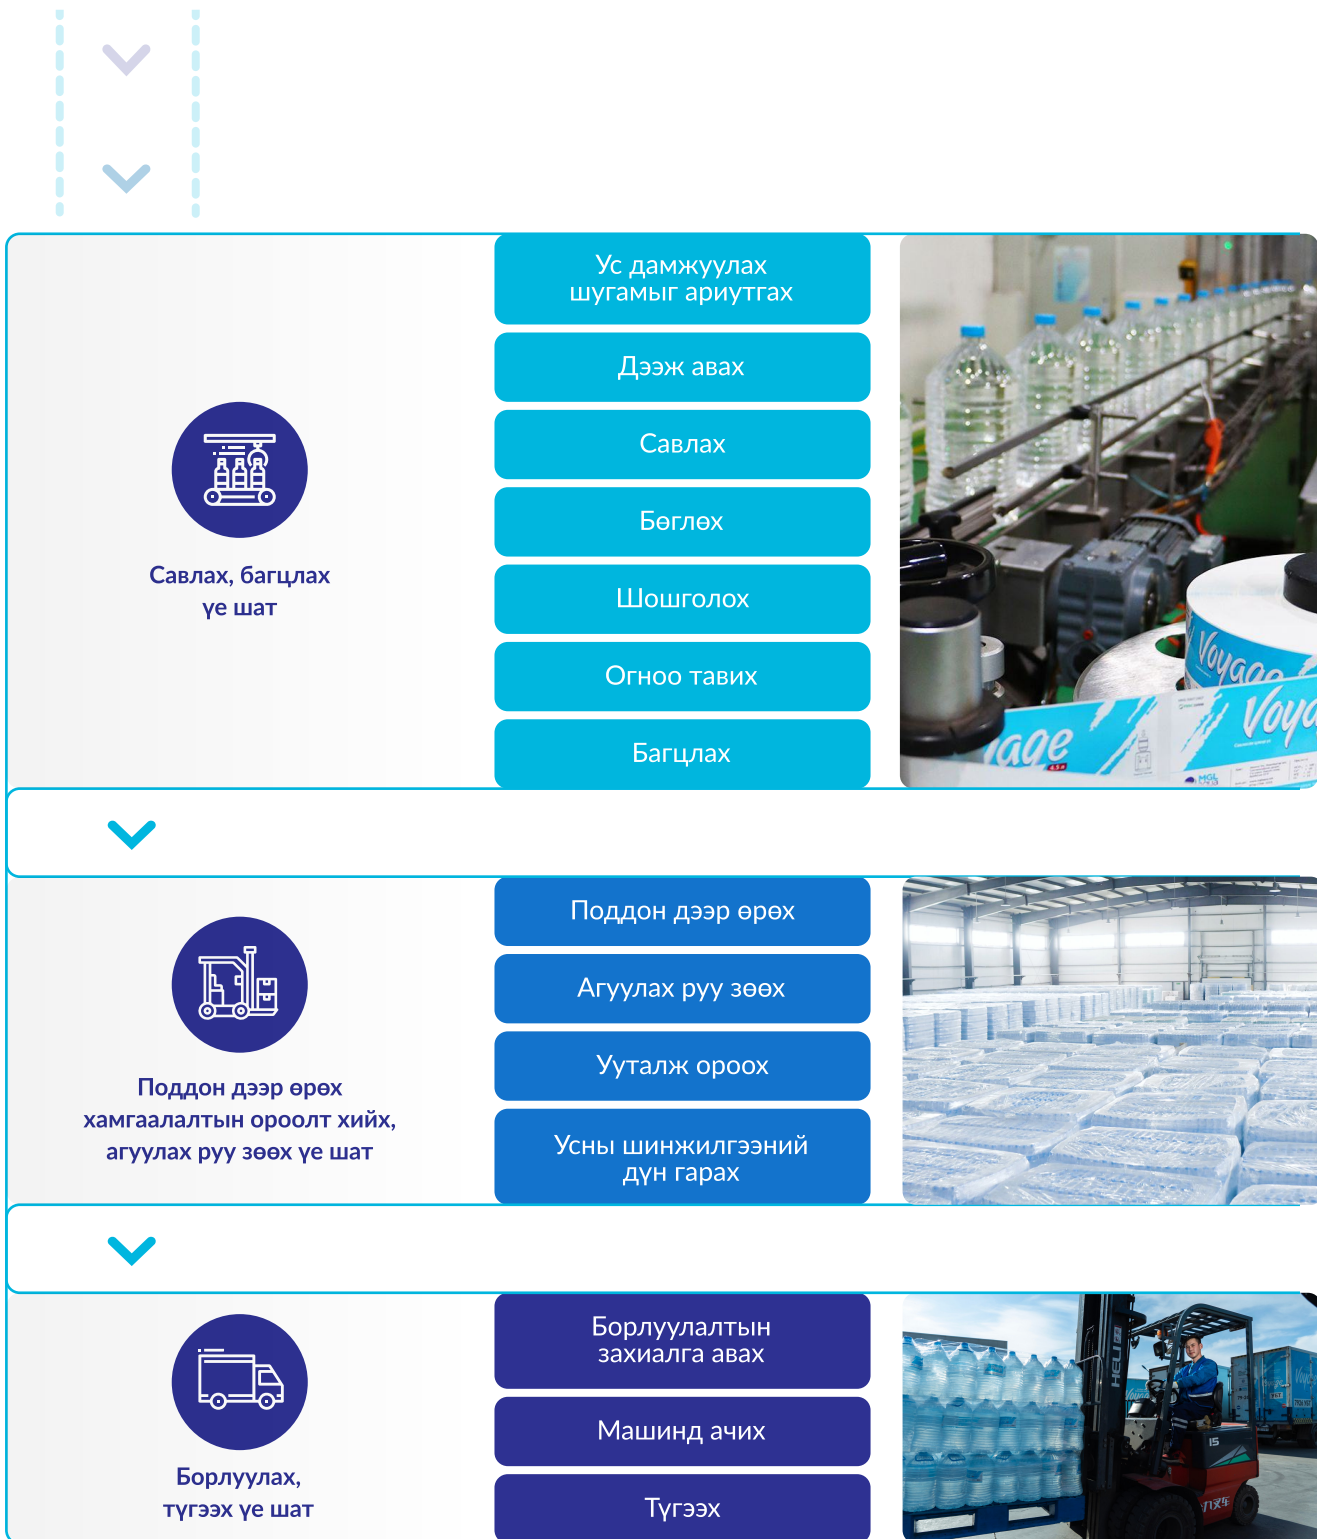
Савлах, багцлах үе шат

Ус дамжуулах шугамыг ариутгах

Дээж авах

Савлах

Бөглөх

Шошголох

Огноо тавих

Багцлах

Voyage

Voyage

Поддон дээр өрөх хамгаалалтын ороолт хийх, агуулах руу зөөх үе шат

Поддон дээр өрөх

Агуулах руу зөөх

Ууталж ороох

Усны шинжилгээний дүн гарах

Борлуулах, түгээх үе шат

Борлуулалтын захиалга авах

Машинд ачих

Түгээх

HELI